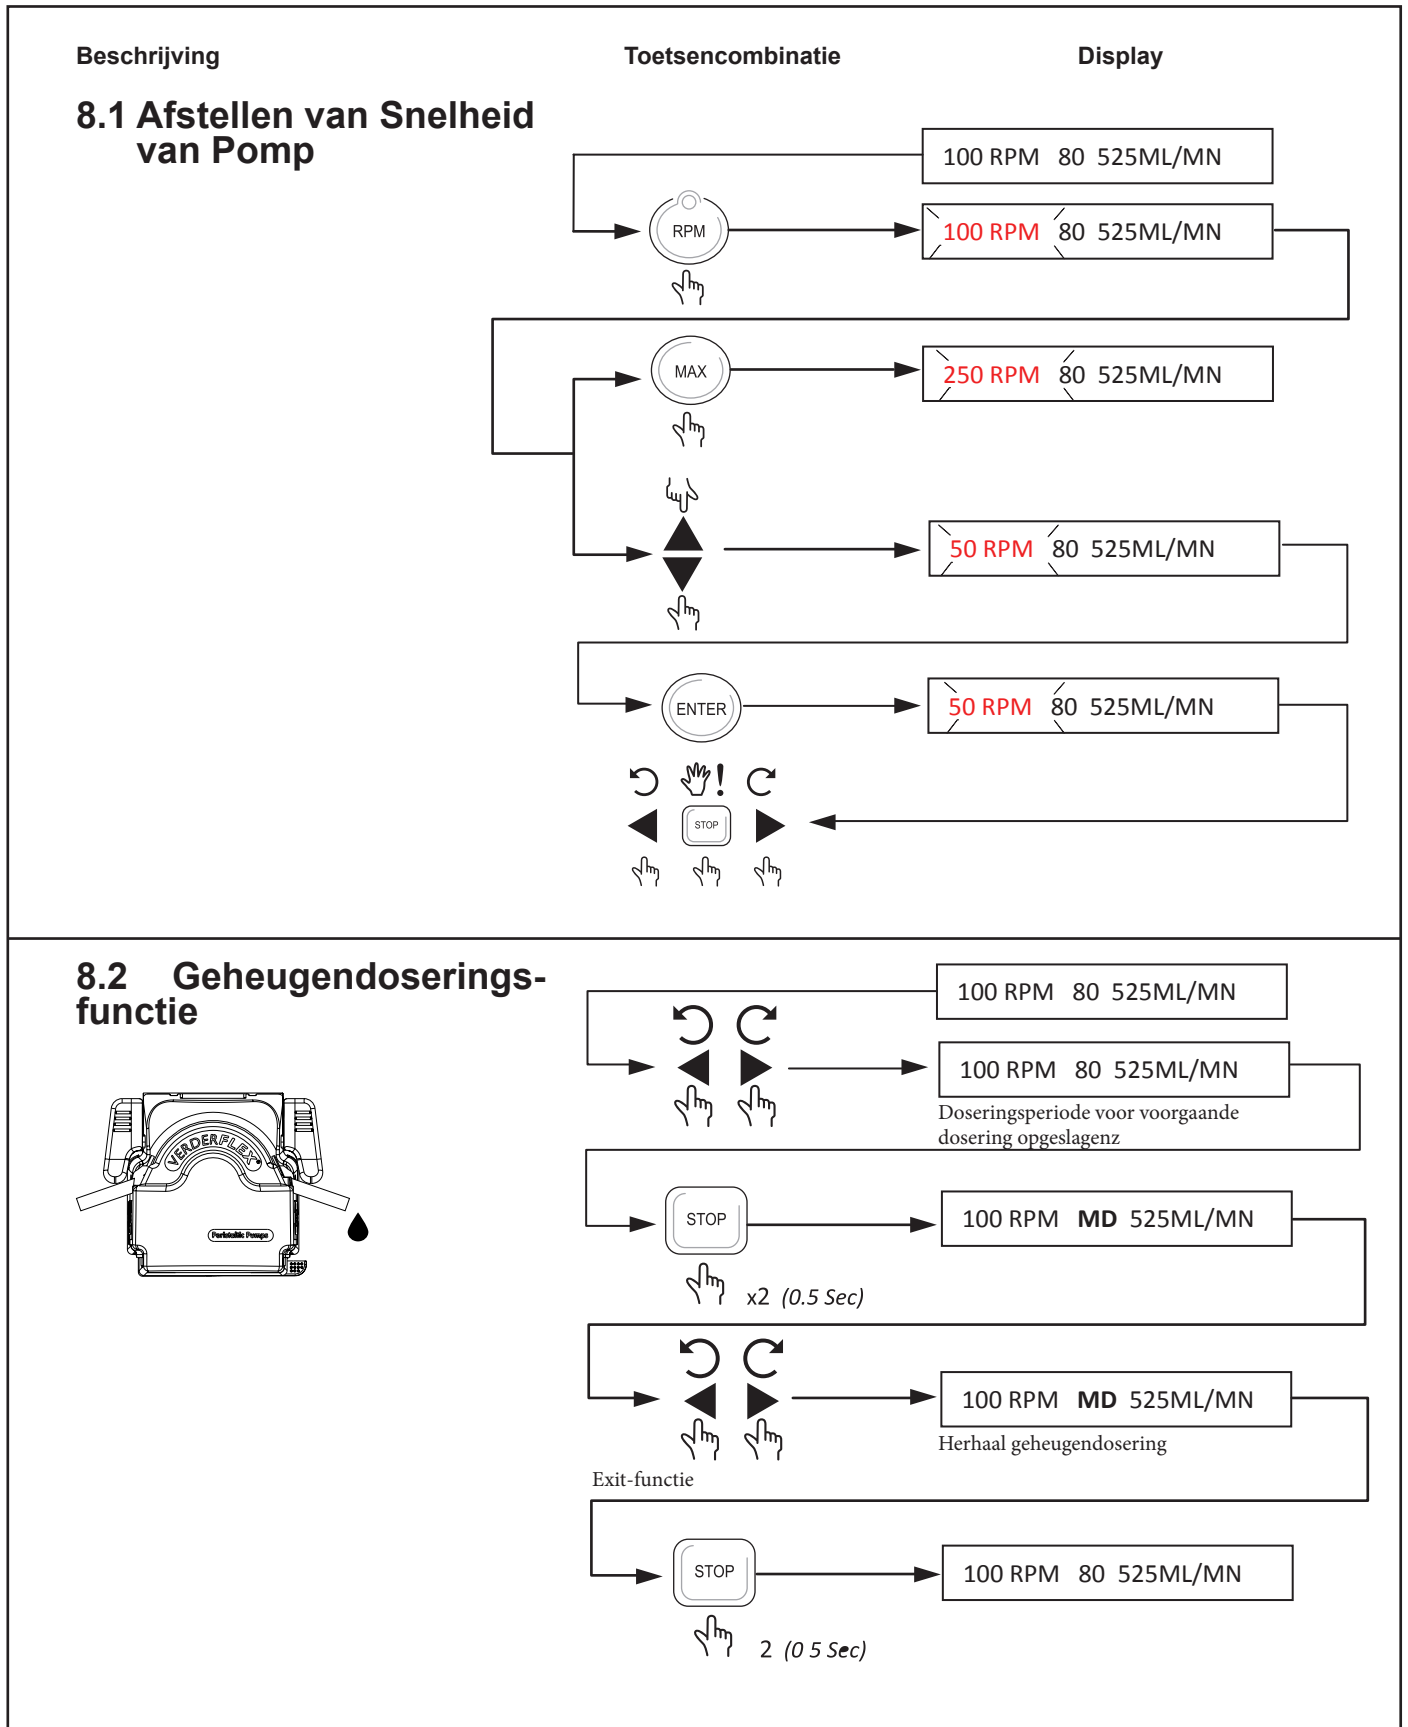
Beschrijving

Toetsencombinatie

Display

8.1 Afstellen van Snelheid van Pomp

100 RPM 80 525ML/MN

RPM

100 RPM 80 525ML/MN

MAX

250 RPM 80 525ML/MN

50 RPM 80 525ML/MN

ENTER

50 RPM 80 525ML/MN

STOP

8.2 Geheugendoseringsfunctie

VERDERFLEX

Peristaltic Pumps

100 RPM 80 525ML/MN

100 RPM 80 525ML/MN

Doseringsperiode voor voorgaande dosering opgeslagenz

STOP

100 RPM **MD** 525ML/MN

x2 (0.5 Sec)

100 RPM **MD** 525ML/MN

Herhaal geheugendosering

Exit-functie

STOP

100 RPM 80 525ML/MN

2 (0 5 Sec)